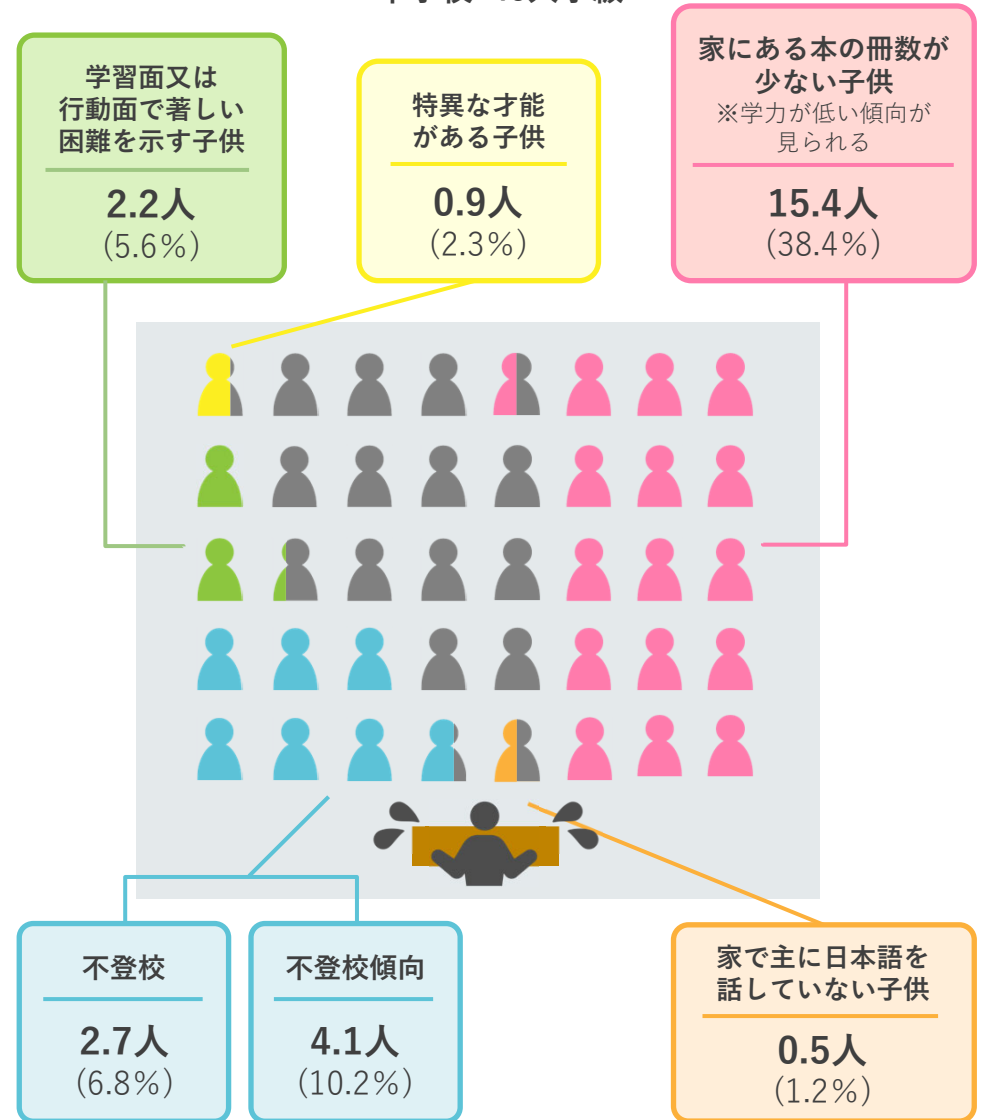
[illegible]

学習面又は行動面で著しい困難を示す子供

2.2人
(5.6%)

特異な才能がある子供

0.9人
(2.3%)

家にある本の冊数が少ない子供
※学力が低い傾向が見られる

15.4人
(38.4%)

不登校

2.7人
(6.8%)

不登校傾向

4.1人
(10.2%)

家で主に日本語を話していない子供

0.5人
(1.2%)